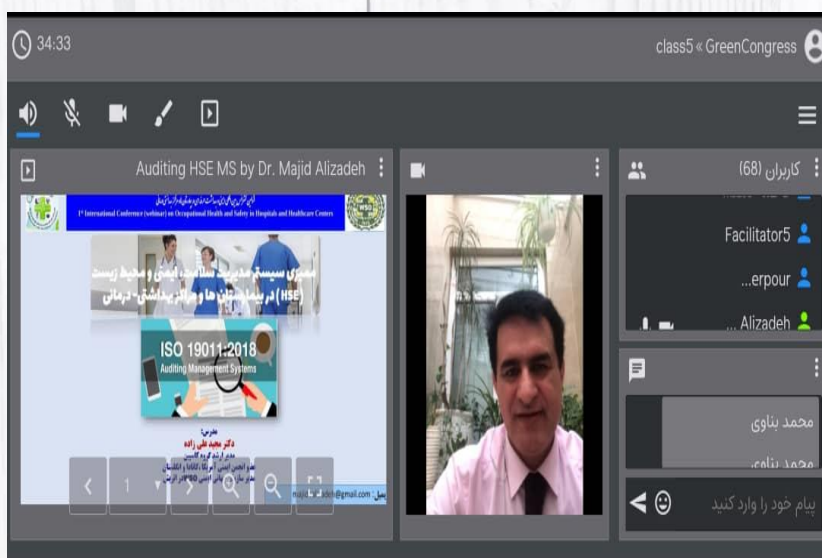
34:33

class5 « GreenCongress

Auditing HSE MS by Dr. Majid Alizadeh

1st International Conference (webinar) on Occupational Health and Safety in Hospitals and Healthcare Centers

ممیزی سیستم مدیریت سلامت، ایمنی و محیط زیست (HSE) در بیمارستان ها و مراکز بهداشتی-درمانی

ISO 19011:2018
Auditing Management Systems

مدرس:
دکتر مجید علی زاده

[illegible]

1

ایمیل : majid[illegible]adeh@gmail.com

کاربران (68)

Facilitator5

...erpour

Alizadeh ...

محمد بناوی

محمد بناوی

پیام خود را وارد کنید